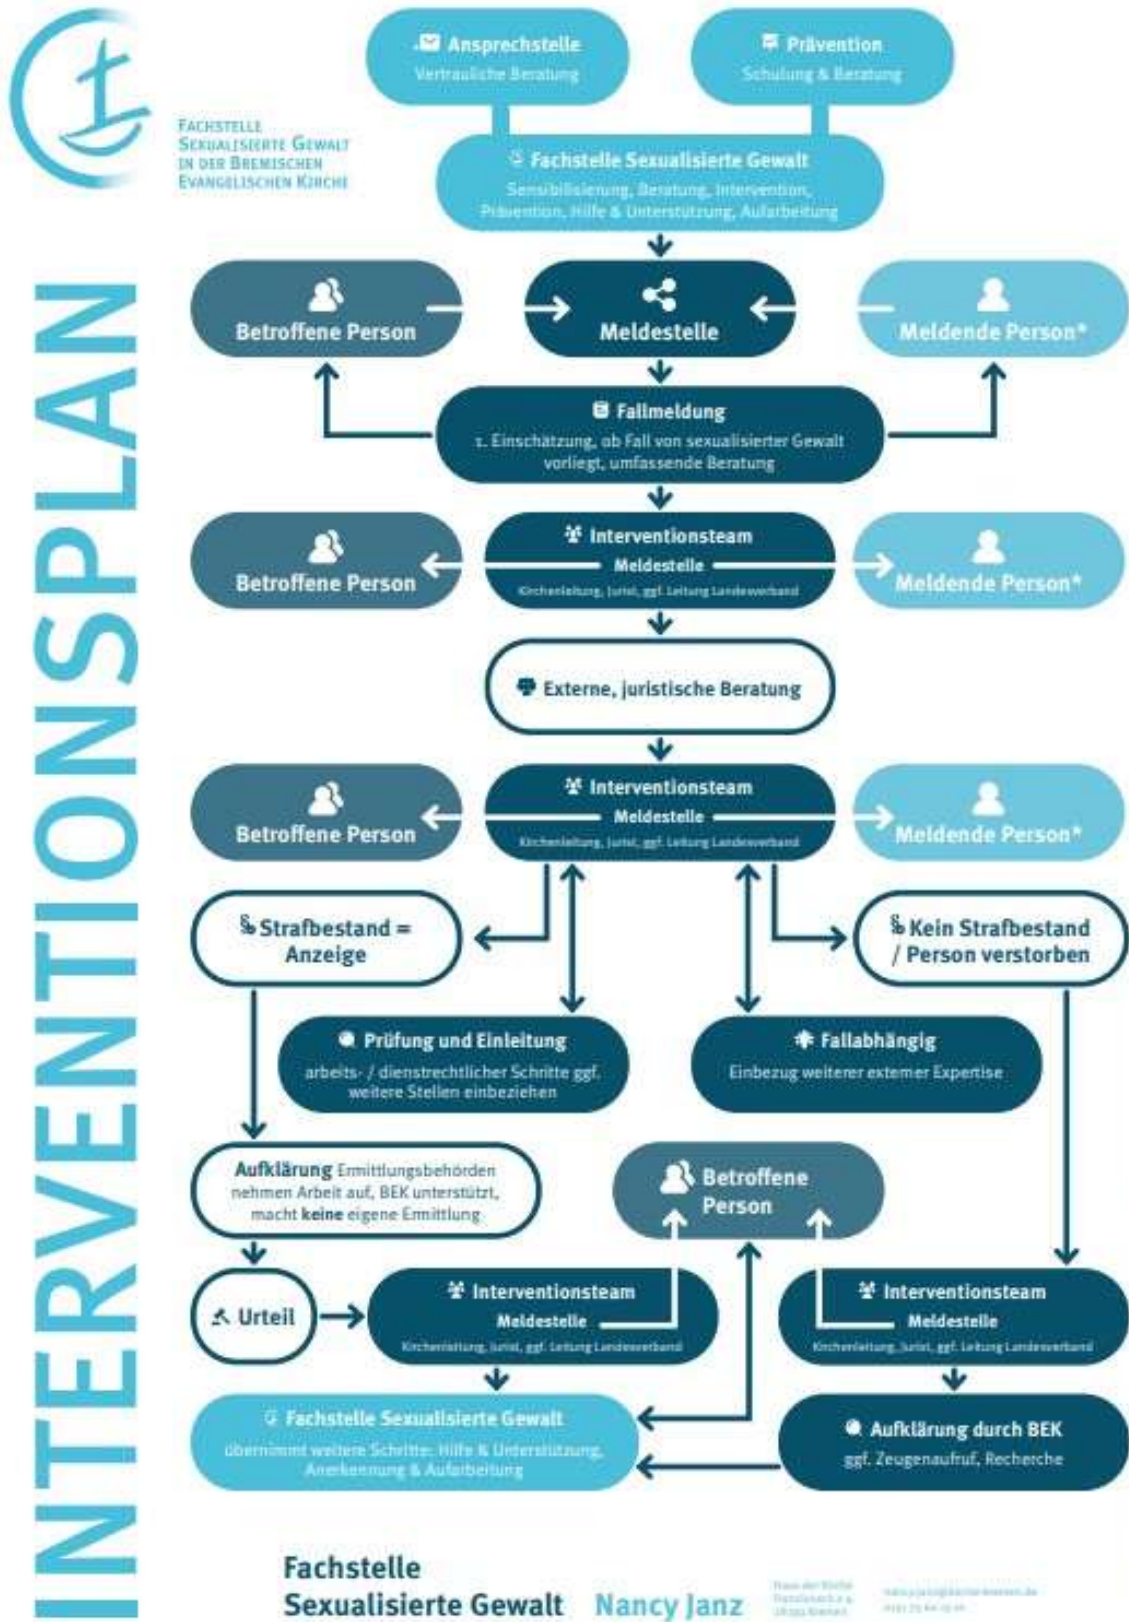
INTERVENTIONSPLAN

Fachstelle Sexualisierte Gewalt in der Bremischen Evangelischen Kirche

Ansprechstelle
Vertrauliche Beratung

Prävention
Schulung & Beratung

Fachstelle Sexualisierte Gewalt
Sensibilisierung, Beratung, Intervention, Prävention, Hilfe & Unterstützung, Aufarbeitung

Betroffene Person

Meldestelle

Meldende Person*

Fallmeldung
1. Einschätzung, ob Fall von sexualisierter Gewalt vorliegt, umfassende Beratung

Betroffene Person

Interventionsteam
Meldestelle
Kirchenleitung, Jurist, ggf. Leitung Landesverband

Meldende Person*

Externe, juristische Beratung

Betroffene Person

Interventionsteam
Meldestelle
Kirchenleitung, Jurist, ggf. Leitung Landesverband

Meldende Person*

Strafbestand = Anzeige

Kein Strafbestand / Person verstorben

Prüfung und Einleitung
arbeits- / dienstrechtlicher Schritte ggf. weitere Stellen einbeziehen

Fallabhängig
Einbezug weiterer externer Expertise

Aufklärung Ermittlungsbehörden nehmen Arbeit auf, BEK unterstützt, macht keine eigene Ermittlung

Betroffene Person

Urteil

Interventionsteam
Meldestelle
Kirchenleitung, Jurist, ggf. Leitung Landesverband

Interventionsteam
Meldestelle
Kirchenleitung, Jurist, ggf. Leitung Landesverband

Fachstelle Sexualisierte Gewalt
übernimmt weitere Schritte: Hilfe & Unterstützung, Anerkennung & Aufarbeitung

Aufklärung durch BEK
ggf. Zeugenaufruf, Recherche

Fachstelle Sexualisierte Gewalt Nancy Janz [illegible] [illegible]